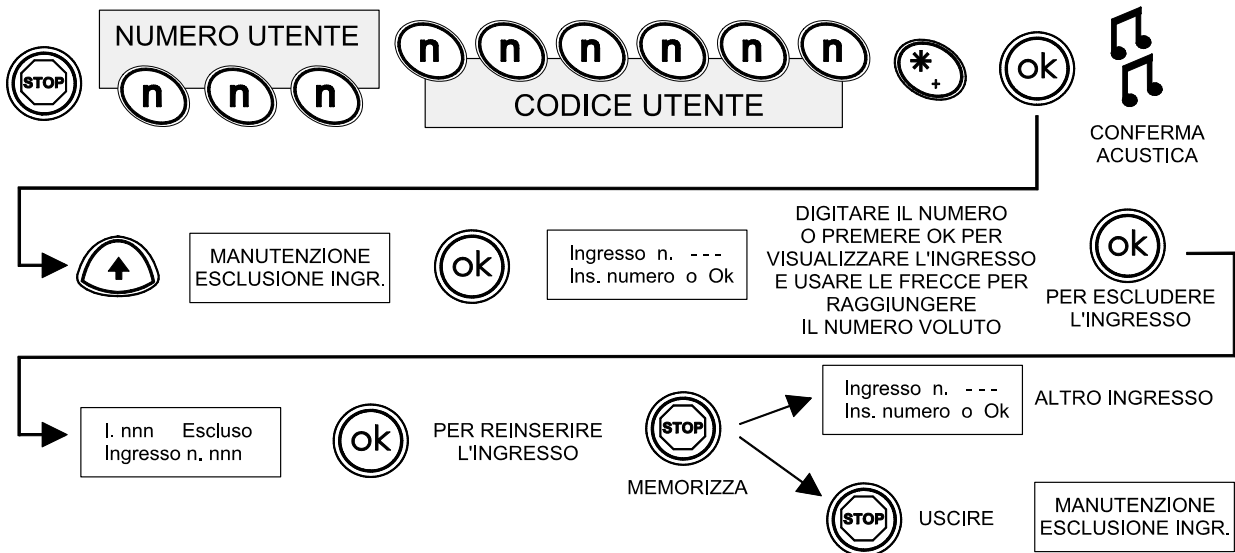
STOP

NUMERO UTENTE

n n n

n n n n n n

CODICE UTENTE

*
+

ok

CONFERMA ACUSTICA

MANUTENZIONE
ESCLUSIONE INGR.

ok

Ingresso n. ---
Ins. numero o Ok

DIGITARE IL NUMERO O PREMERE OK PER VISUALIZZARE L'INGRESSO E USARE LE FRECCE PER RAGGIUNGERE IL NUMERO VOLUTO

ok

PER ESCLUDERE L'INGRESSO

I. nnn Escluso
Ingresso n. nnn

ok

PER REINSERIRE L'INGRESSO

STOP

MEMORIZZA

Ingresso n. ---
Ins. numero o Ok

ALTRO INGRESSO

STOP

USCIRE

MANUTENZIONE
ESCLUSIONE INGR.